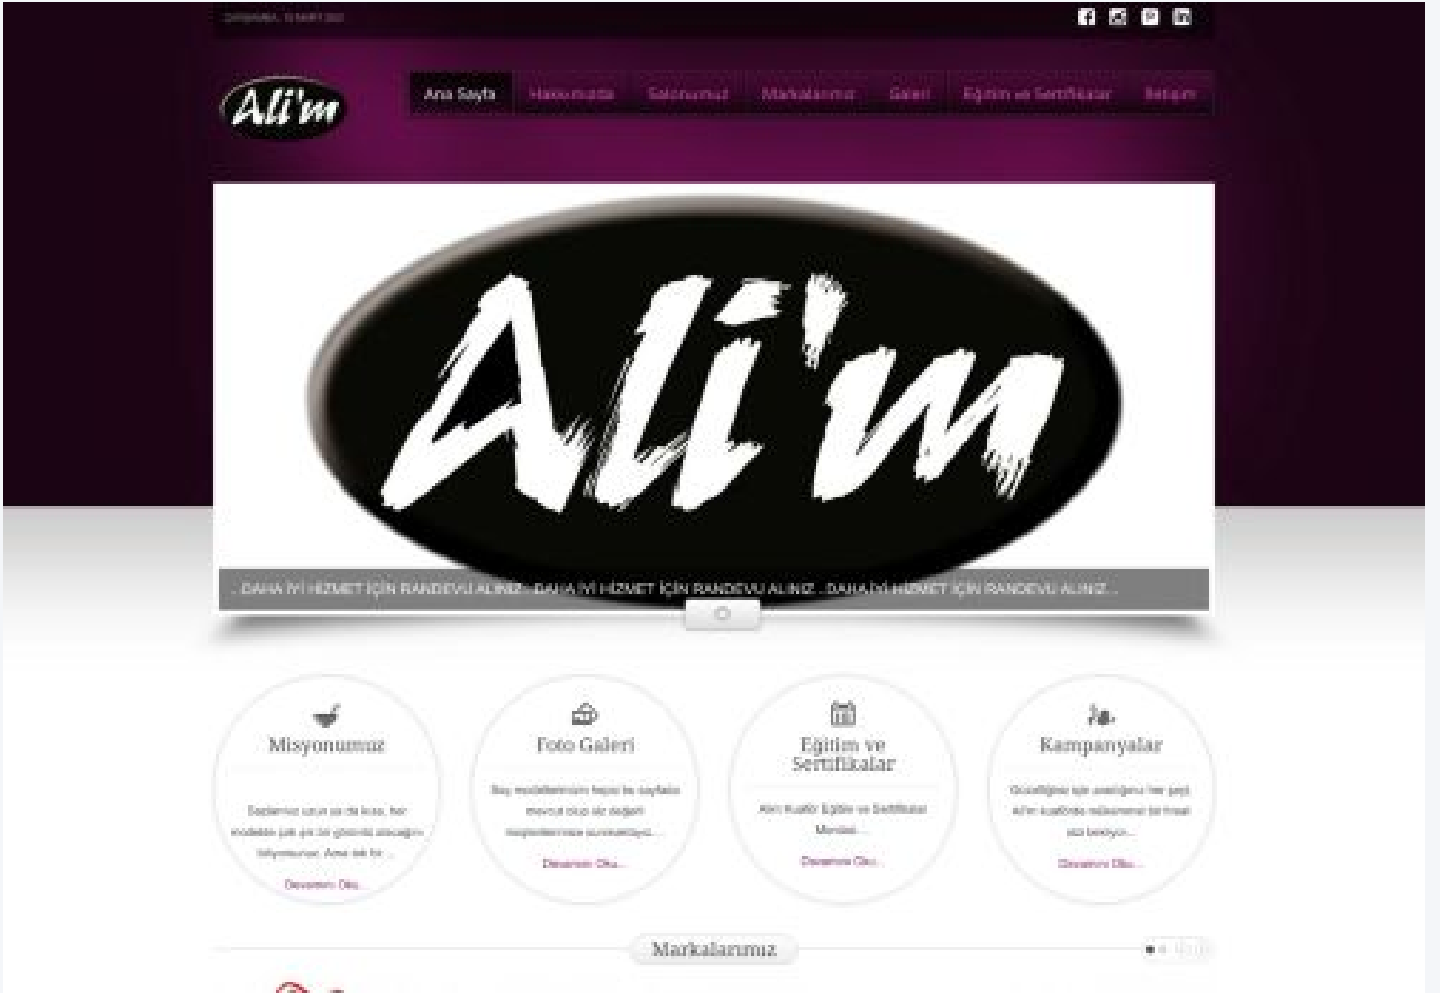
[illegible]

Ali'm

Ana Sayfa Hakkımızda Salonumuz Markalarımız Galeri Eğitim ve Sertifikalar İletişim

Ali'm

..DAHA İYİ HİZMET İÇİN RANDEVU ALINIZ...DAHA İYİ HİZMET İÇİN RANDEVU ALINIZ...DAHA İYİ HİZMET İÇİN RANDEVU ALINIZ...

Misyonumuz

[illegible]

Devamını Oku...

Foto Galeri

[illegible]

Devamını Oku...

Eğitim ve Sertifikalar

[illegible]

Devamını Oku...

Kampanyalar

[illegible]

Devamını Oku...

Markalarımız